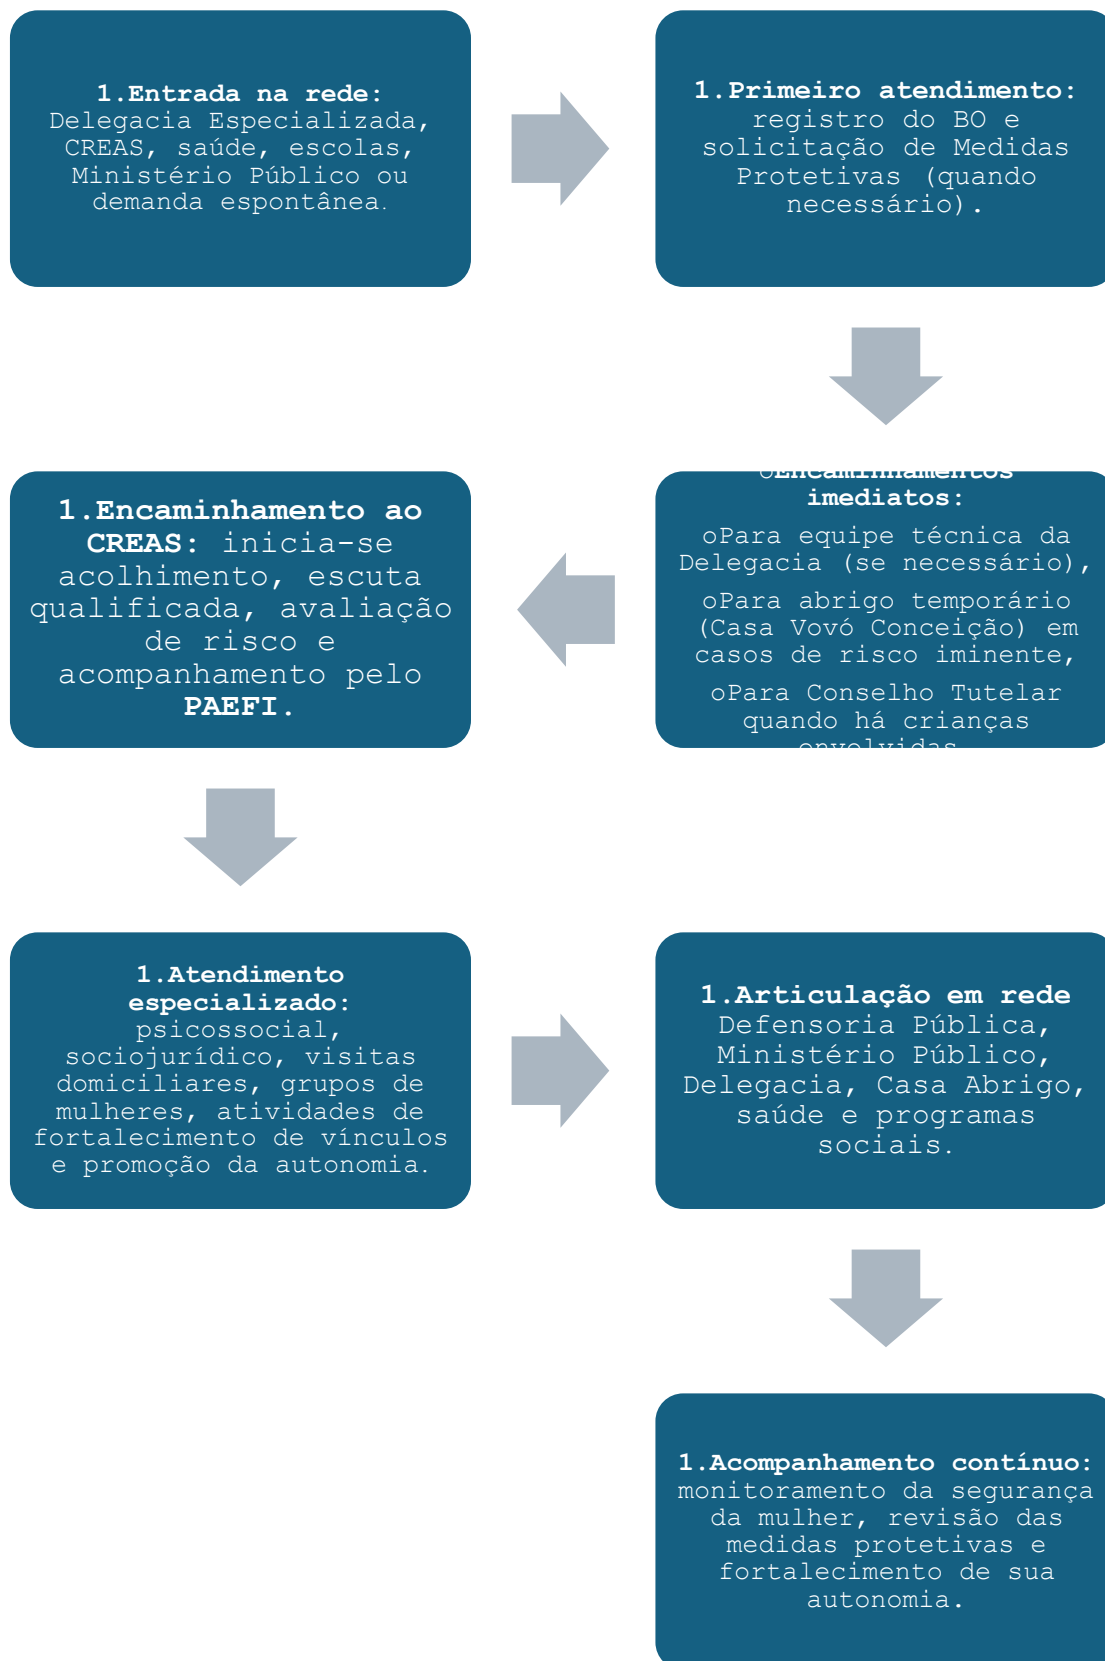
1.Entrada na rede: Delegacia Especializada, CREAS, saúde, escolas, Ministério Público ou demanda espontânea.

1.Primeiro atendimento: registro do BO e solicitação de Medidas Protetivas (quando necessário).

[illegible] imediatos:

oPara equipe técnica da Delegacia (se necessário),

oPara abrigo temporário (Casa Vovó Conceição) em casos de risco iminente,

oPara Conselho Tutelar quando há crianças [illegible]

1.Encaminhamento ao CREAS: inicia-se acolhimento, escuta qualificada, avaliação de risco e acompanhamento pelo PAEFI.

1.Atendimento especializado: psicossocial, sociojurídico, visitas domiciliares, grupos de mulheres, atividades de fortalecimento de vínculos e promoção da autonomia.

1.Articulação em rede Defensoria Pública, Ministério Público, Delegacia, Casa Abrigo, saúde e programas sociais.

1.Acompanhamento contínuo: monitoramento da segurança da mulher, revisão das medidas protetivas e fortalecimento de sua autonomia.